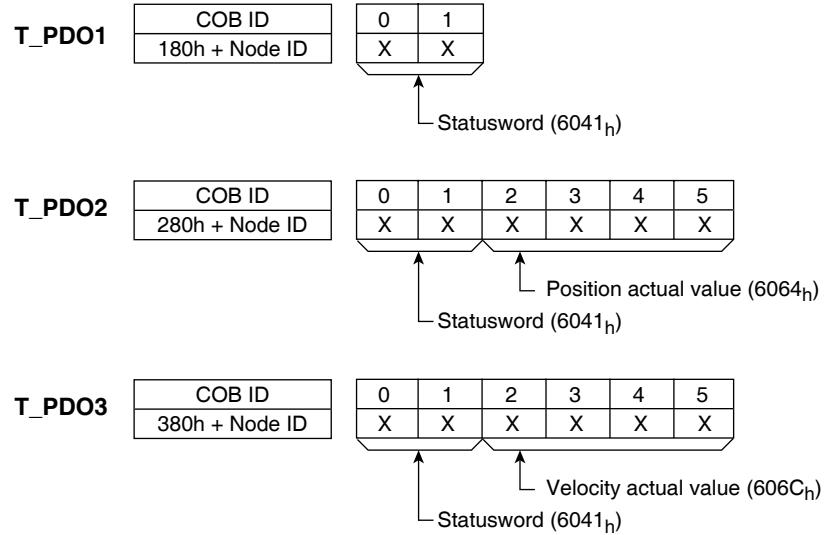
T_PDO1

| COB ID |
|---|
| 180h + Node ID |

| 0 | 1 |
|---|---|
| X | X |

Statusword ($6041_h$)

T_PDO2

| COB ID |
|---|
| 280h + Node ID |

| 0 | 1 | 2 | 3 | 4 | 5 |
|---|---|---|---|---|---|
| X | X | X | X | X | X |

Position actual value ($6064_h$)

Statusword ($6041_h$)

T_PDO3

| COB ID |
|---|
| 380h + Node ID |

| 0 | 1 | 2 | 3 | 4 | 5 |
|---|---|---|---|---|---|
| X | X | X | X | X | X |

Velocity actual value ($606C_h$)

Statusword ($6041_h$)